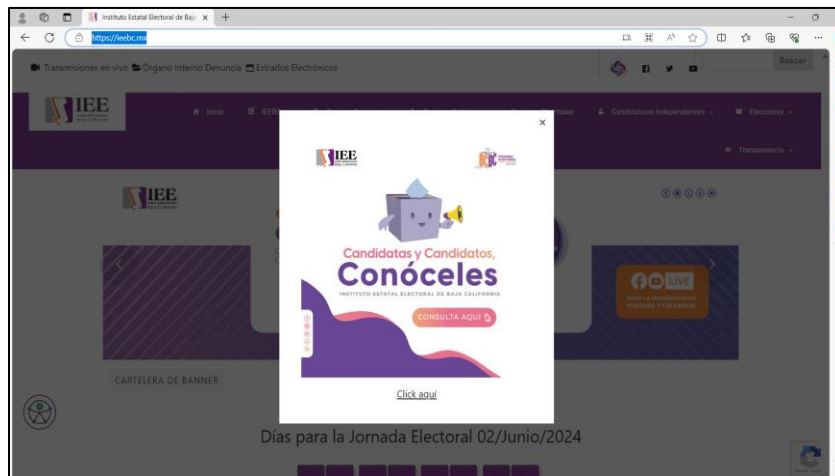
Instituto Estatal Electoral de Baja ×

https://ieebc.mx

Transmisiones en vivo Órgano Interno Denuncia Estrados Electrónicos

Buscar

IEE

Inicio

Candidaturas Independientes

Elecciones

Transparencia

IEE

×

IEE

Candidatas y Candidatos,
Conóceles

INSTITUTO ESTATAL ELECTORAL DE BAJA CALIFORNIA

CONSULTA AQUÍ

LIVE

CARTELERA DE BANNER

Click aquí

Días para la Jornada Electoral 02/Junio/2024